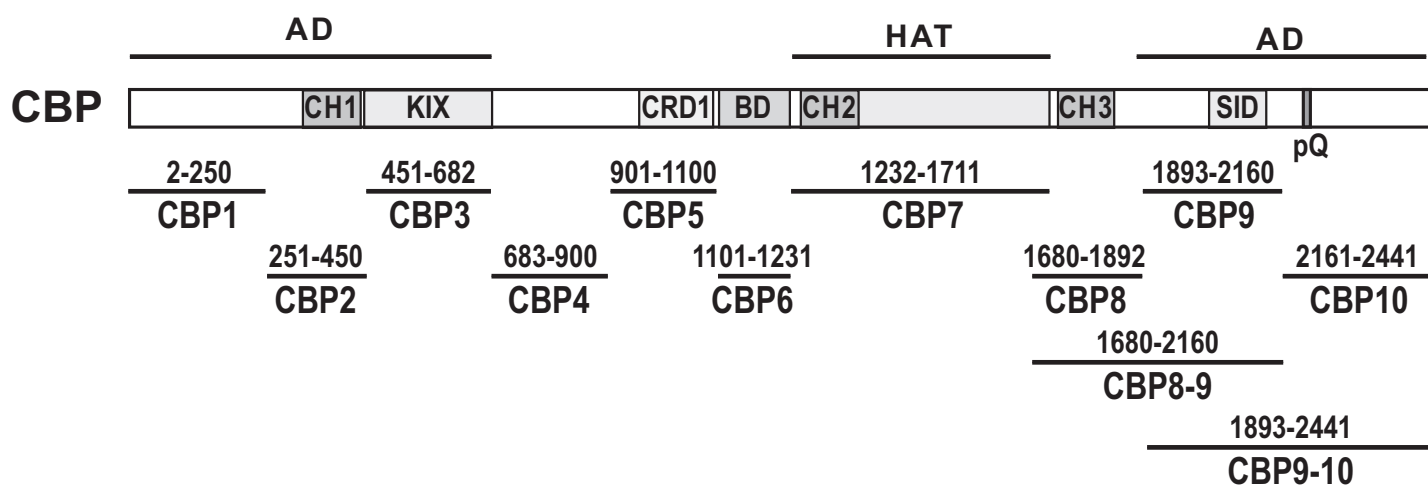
AD

HAT

AD

CBP

CH1 KIX

CRD1 BD

CH2

CH3

SID

pQ

2-250
CBP1

451-682
CBP3

901-1100
CBP5

1232-1711
CBP7

1893-2160
CBP9

251-450
CBP2

683-900
CBP4

1101-1231
CBP6

1680-1892
CBP8

2161-2441
CBP10

1680-2160
CBP8-9

1893-2441
CBP9-10